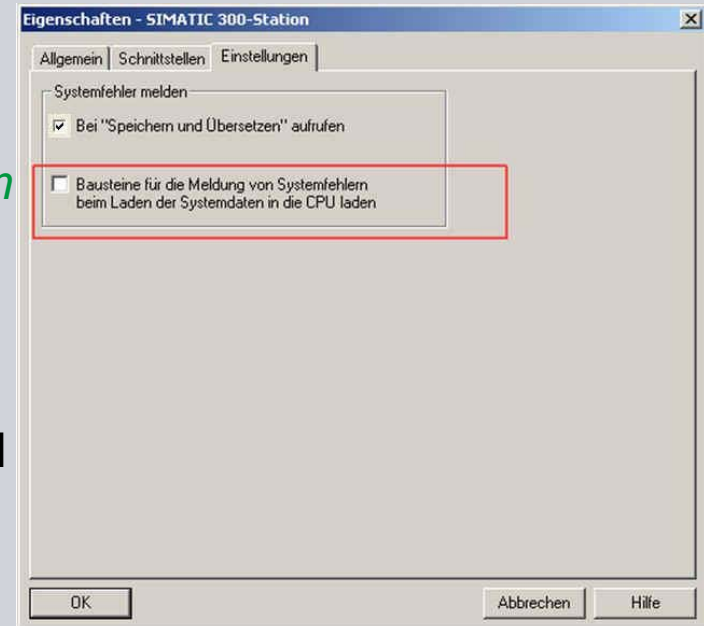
Eigenschaften - SIMATIC 300-Station

Allgemein | Schnittstellen | Einstellungen

Systemfehler melden

Bei "Speichern und Übersetzen" aufrufen

Bausteine für die Meldung von Systemfehlern beim Laden der Systemdaten in die CPU laden

OK

Abbrechen

Hilfe